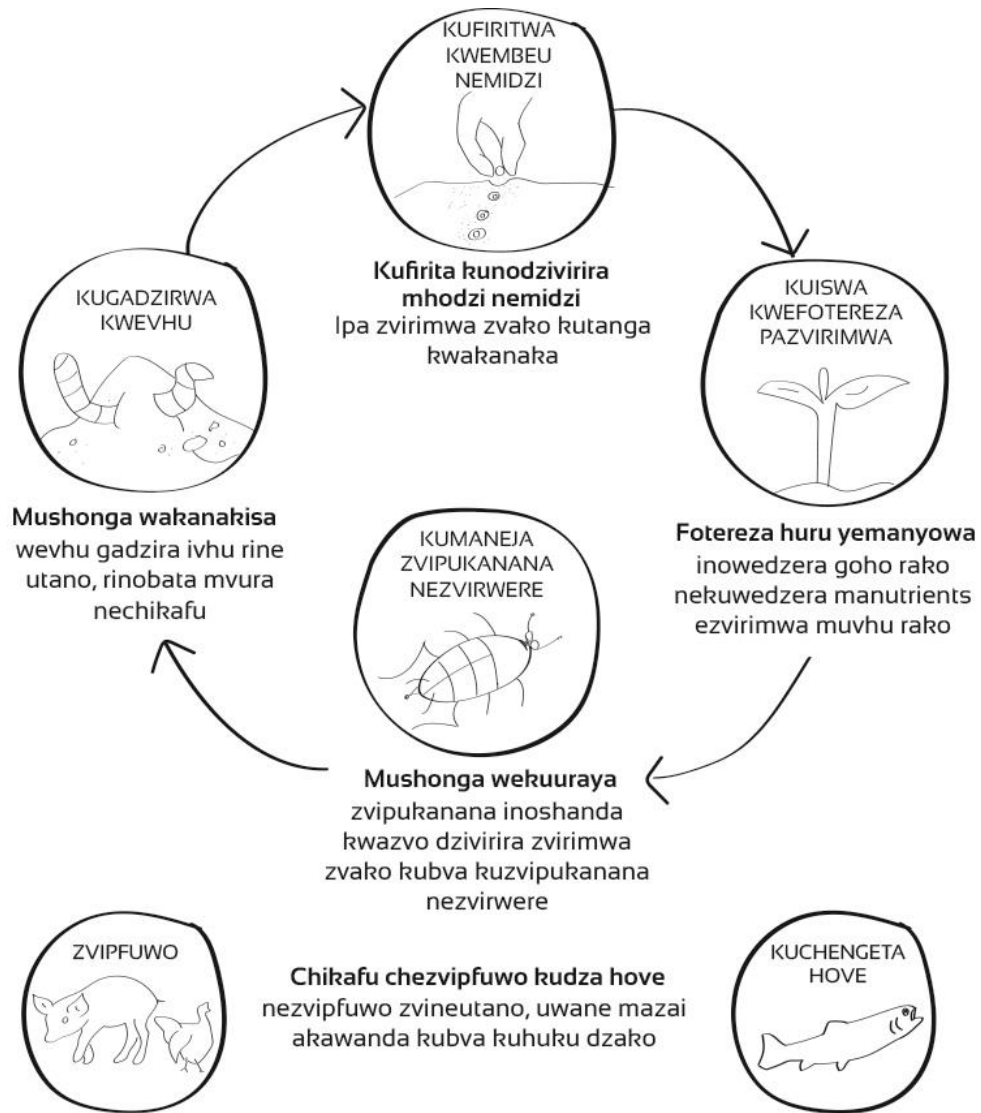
KUFIRITWA KWEMBEU NEMIDZI

**Kufirita kunodzivirira mhodzi nemidzi**
Ipa zvirimwa zvako kutanga kwakanaka

KUISWA KWEFOTEREZA PAZVIRIMWA

**Fotereza huru yemanyowa**
inowedzera goho rako nekuwedzera manutrients ezvirimwa muvhu rako

KUMANEJA ZVIPUKANANA NEZVIRWERE

**Mushonga wekuuraya**
zvipukanana inoshanda kwazvo dzivirira zvirimwa zvako kubva kuzvipukanana nezvirwere

KUGADZIRWA KWEVHU

**Mushonga wakanakisa**
wevhu gadzira ivhu rine utano, rinobata mvura nechikafu

ZVIPFUWO

**Chikafu chezvipfuwo kudza hove**
nezvipfuwo zvineutano, uwane mazai akawanda kubva kuhuku dzako

KUCHENGETA HOVE